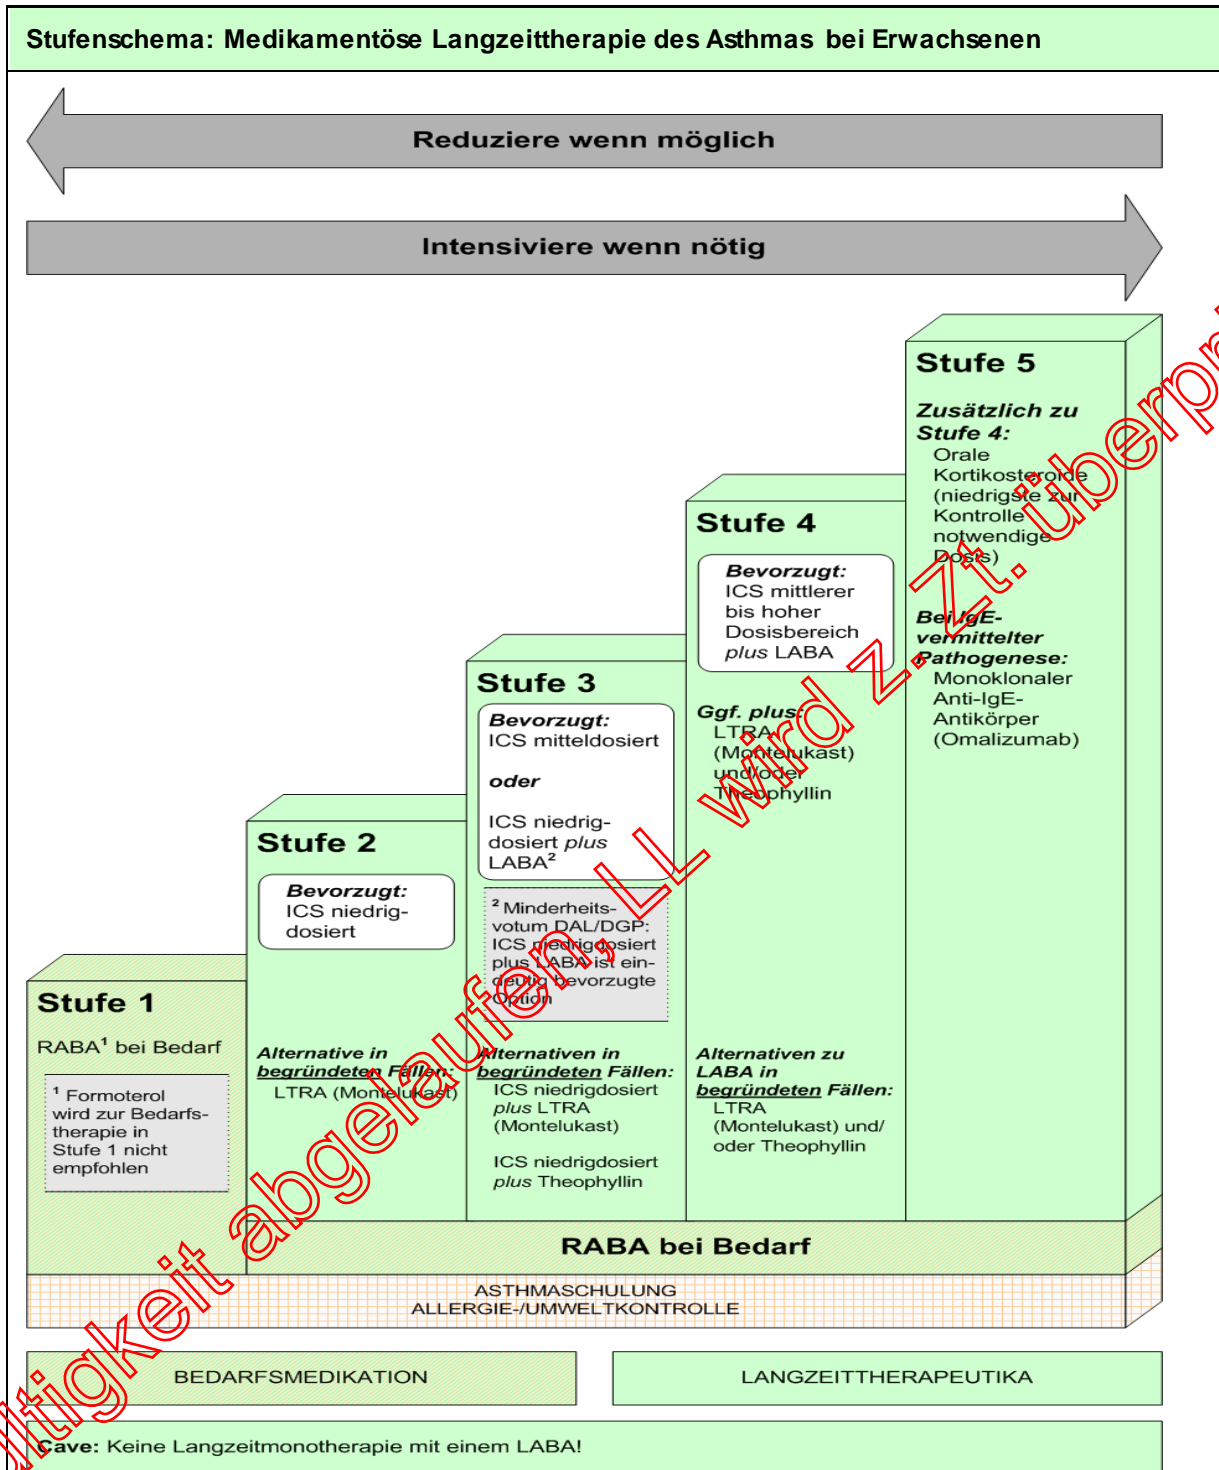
Stufenschema: Medikamentöse Langzeittherapie des Asthmas bei Erwachsenen

Reduziere wenn möglich

Intensiviere wenn nötig

Stufe 5

Zusätzlich zu Stufe 4:
Orale Kortikosteroide (niedrigste zur Kontrolle notwendige Dosis)

Bei IgE-vermittelter Pathogenese:
Monoklonaler Anti-IgE-Antikörper (Omalizumab)

Stufe 4

Bevorzugt:
ICS mittlerer bis hoher Dosisbereich plus LABA

Ggf. plus:
LTRA (Montelukast) und/oder Theophyllin

Alternativen zu LABA in begründeten Fällen:
LTRA (Montelukast) und/oder Theophyllin

Stufe 3

Bevorzugt:
ICS mitteldosiert

oder

ICS niedrigdosiert plus LABA$^2$

$^2$ Minderheitsvotum DAL/DGP: ICS niedrigdosiert plus LABA ist eindeutig bevorzugte Option

Alternativen in begründeten Fällen:
ICS niedrigdosiert plus LTRA (Montelukast)

ICS niedrigdosiert plus Theophyllin

Stufe 2

Bevorzugt:
ICS niedrigdosiert

Alternative in begründeten Fällen:
LTRA (Montelukast)

Stufe 1

RABA$^1$ bei Bedarf

$^1$ Formoterol wird zur Bedarfstherapie in Stufe 1 nicht empfohlen

RABA bei Bedarf

ASTHMASCHULUNG
ALLERGIE-/UMWELTKONTROLLE

BEDARFSMEDIKATION

LANGZEITTHERAPEUTIKA

Cave: Keine Langzeitmonotherapie mit einem LABA!

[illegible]ltigkeit abgelaufen, LL wird z.Zt. überpr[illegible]